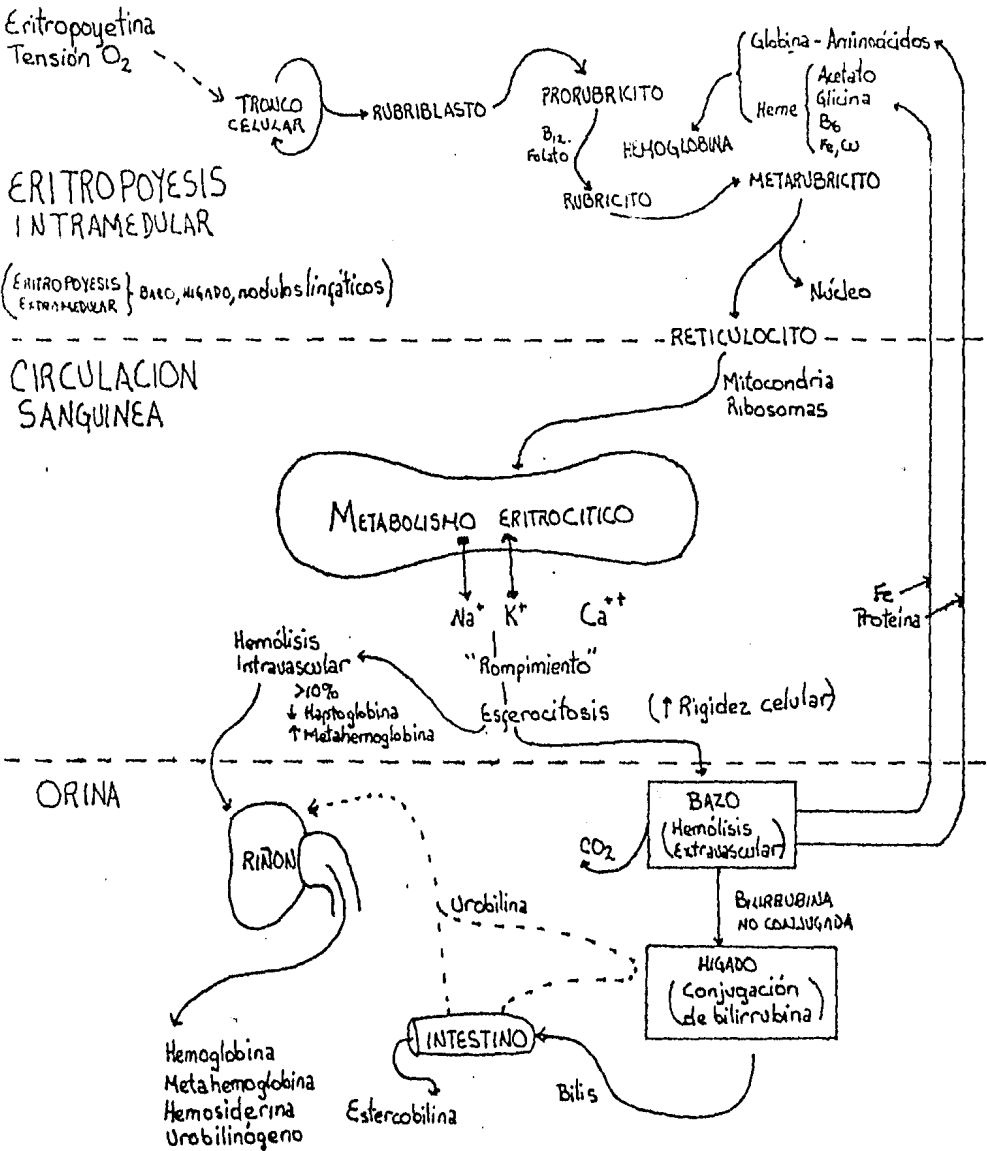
Eritropoyetina
Tensión $O_2$

TRONCO CELULAR

RUBRIBLASTO

PRORUBRICITO

$B_{12}$
Folato

RUBRICITO

Globina - Aminoácidos
Heme
Acetato
Glicina
$B_6$
Fe, Cu

HEMOGLOBINA

METARUBRICITO

ERITROPOYESIS
INTRAMEDULAR

(ERITROPOYESIS EXTRAMEDULAR } BAZO, HIGADO, nodulos linfáticos)

Núcleo

RETICULOCITO

CIRCULACION
SANGUINEA

Mitocondria
Ribosomas

METABOLISMO ERITROCITICO

$Na^+$ $K^+$ $Ca^{++}$

Hemólisis
Intravascular
>10%
↓ Haptoglobina
↑ Metahemoglobina

"Rompimiento"

Esferocitosis

(↑ Rigidez celular)

Fe
Proteína

ORINA

RIÑON

BAZO
(Hemólisis Extravascular)

$CO_2$

BILIRRUBINA
NO CONJUGADA

Urobilina

HIGADO
(Conjugación de bilirrubina)

INTESTINO

Bilis

Hemoglobina
Metahemoglobina
Hemosiderina
Urobilinógeno

Estercobilina